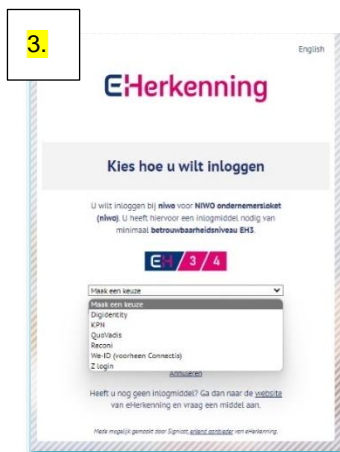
3.

English

EHerkenning

Kies hoe u wilt inloggen

U wilt inloggen bij niwo voor NIWO ondernemersloket (niwo). U heeft hiervoor een inlogmiddel nodig van minimaal betrouwbaarheidsniveau EH3.

EH 3 / 4

Maak een keuze

Maak een keuze
Digidentity
KPN
QuoVadis
Reconi
We-ID (voorheen Connectis)
Z login

Annuleren

Heeft u nog geen inlogmiddel? Ga dan naar de website van eHerkenning en vraag een middel aan.

Mede mogelijk gemaakt door Signicat, erkend aanbieder van eHerkenning.